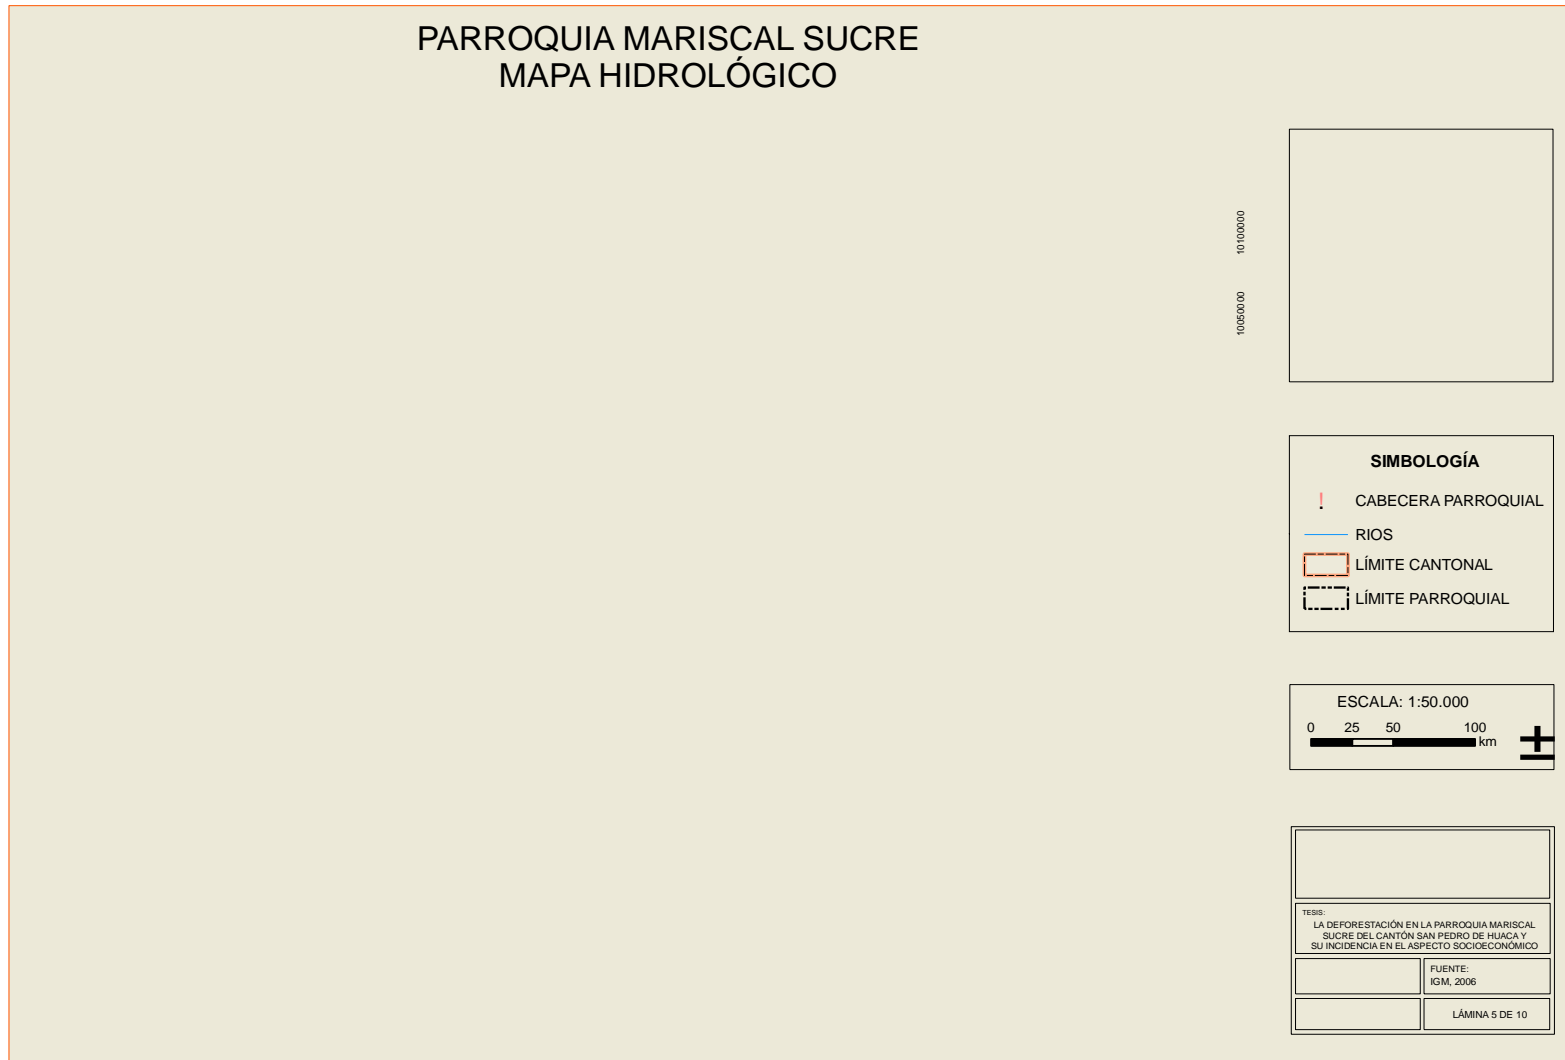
PARROQUIA MARISCAL SUCRE
MAPA HIDROLÓGICO

10100000

10050000

SIMBOLOGÍA

! CABECERA PARROQUIAL

RIOS

LÍMITE CANTONAL

LÍMITE PARROQUIAL

ESCALA: 1:50.000

0 25 50 100 km

TESIS:
LA DEFORESTACIÓN EN LA PARROQUIA MARISCAL SUCRE DEL CANTÓN SAN PEDRO DE HUACA Y SU INCIDENCIA EN EL ASPECTO SOCIOECONÓMICO

FUENTE:
IGM, 2006

LÁMINA 5 DE 10